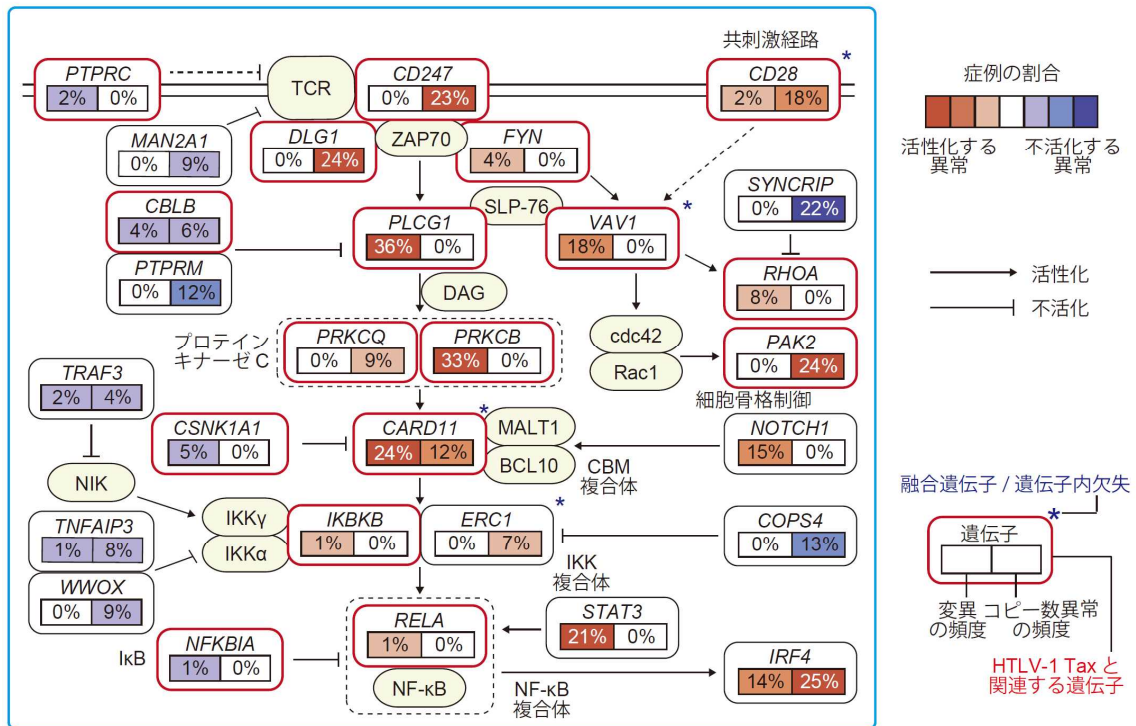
共刺激経路

PTPRC
2% 0%

TCR

CD247
0% 23%

CD28
2% 18%

MAN2A1
0% 9%

DLG1
0% 24%

ZAP70

FYN
4% 0%

CBLB
4% 6%

PLCG1
36% 0%

SLP-76

VAV1
18% 0%

SYNCRIP
0% 22%

PTPRM
0% 12%

RHOA
8% 0%

DAG

プロテインキナーゼ C

PRKCQ
0% 9%

PRKCB
33% 0%

cdc42
Rac1

PAK2
0% 24%

細胞骨格制御

TRAF3
2% 4%

CSNK1A1
5% 0%

CARD11
24% 12%

MALT1
BCL10
CBM 複合体

NOTCH1
15% 0%

NIK

TNFAIP3
1% 8%

IKKγ
IKKα

IKBKB
1% 0%

ERC1
0% 7%

COPS4
0% 13%

IKK 複合体

WWOX
0% 9%

RELA
1% 0%

STAT3
21% 0%

IκB

NFKBIA
1% 0%

NF-κB

NF-κB 複合体

IRF4
14% 25%

症例の割合

活性化する異常
不活化する異常

活性化
不活化

融合遺伝子 / 遺伝子内欠失

遺伝子

変異の頻度
コピー数異常の頻度

HTLV-1 Tax と関連する遺伝子